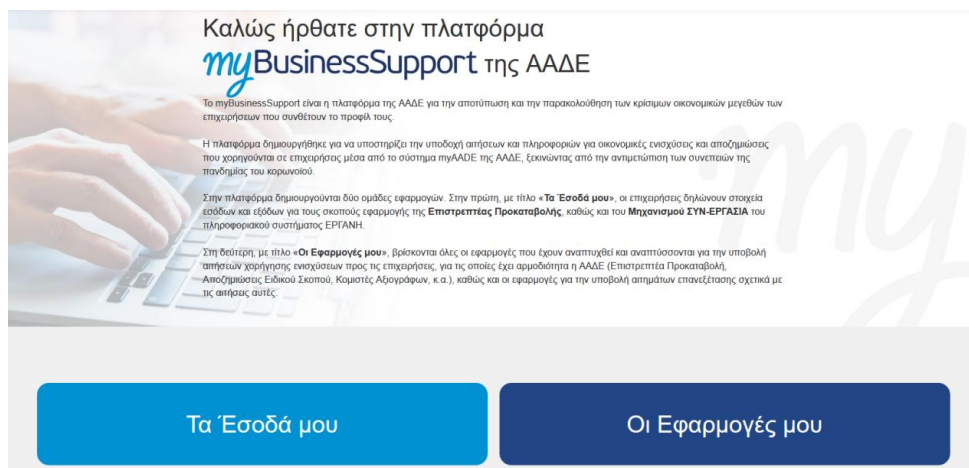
Καλώς ήρθατε στην πλατφόρμα
myBusinessSupport της ΑΑΔΕ

Το myBusinessSupport είναι η πλατφόρμα της ΑΑΔΕ για την αποτύπωση και την παρακολούθηση των κρίσιμων οικονομικών μεγεθών των επιχειρήσεων που συνθέτουν το προφίλ τους.

Η πλατφόρμα δημιουργήθηκε για να υποστηρίζει την υποδοχή αιτήσεων και πληροφοριών για οικονομικές ενισχύσεις και αποζημιώσεις που χορηγούνται σε επιχειρήσεις μέσα από το σύστημα myAADE της ΑΑΔΕ, ξεκινώντας από την αντιμετώπιση των συνεπειών της πανδημίας του κορωνοϊού.

Στην πλατφόρμα δημιουργούνται δύο ομάδες εφαρμογών. Στην πρώτη, με τίτλο «Τα Έσοδά μου», οι επιχειρήσεις δηλώνουν στοιχεία εσόδων και εξόδων για τους σκοπούς εφαρμογής της Επιστρεπτέας Προκαταβολής, καθώς και του Μηχανισμού ΣΥΝ-ΕΡΓΑΣΙΑ του πληροφοριακού συστήματος ΕΡΓΑΝΗ.

Στη δεύτερη, με τίτλο «Οι Εφαρμογές μου», βρίσκονται όλες οι εφαρμογές που έχουν αναπτυχθεί και αναπτύσσονται για την υποβολή αιτήσεων χορήγησης ενισχύσεων προς τις επιχειρήσεις, για τις οποίες έχει αρμοδιότητα η ΑΑΔΕ (Επιστρεπτέα Προκαταβολή, Αποζημιώσεις Ειδικού Σκοπού, Κομιστές Αξιογράφων, κ.α.), καθώς και οι εφαρμογές για την υποβολή αιτημάτων επανεξέτασης σχετικά με τις αιτήσεις αυτές.

Τα Έσοδά μου

Οι Εφαρμογές μου